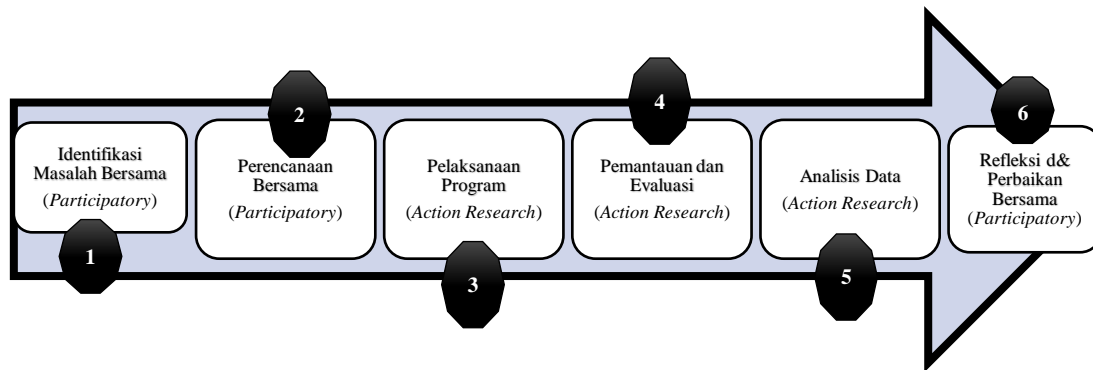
1
Identifikasi Masalah Bersama
(*Participatory*)

2
Perencanaan Bersama
(*Participatory*)

3
Pelaksanaan Program
(*Action Research*)

4
Pemantauan dan Evaluasi
(*Action Research*)

5
Analisis Data
(*Action Research*)

6
Refleksi d& Perbaikan Bersama
(*Participatory*)